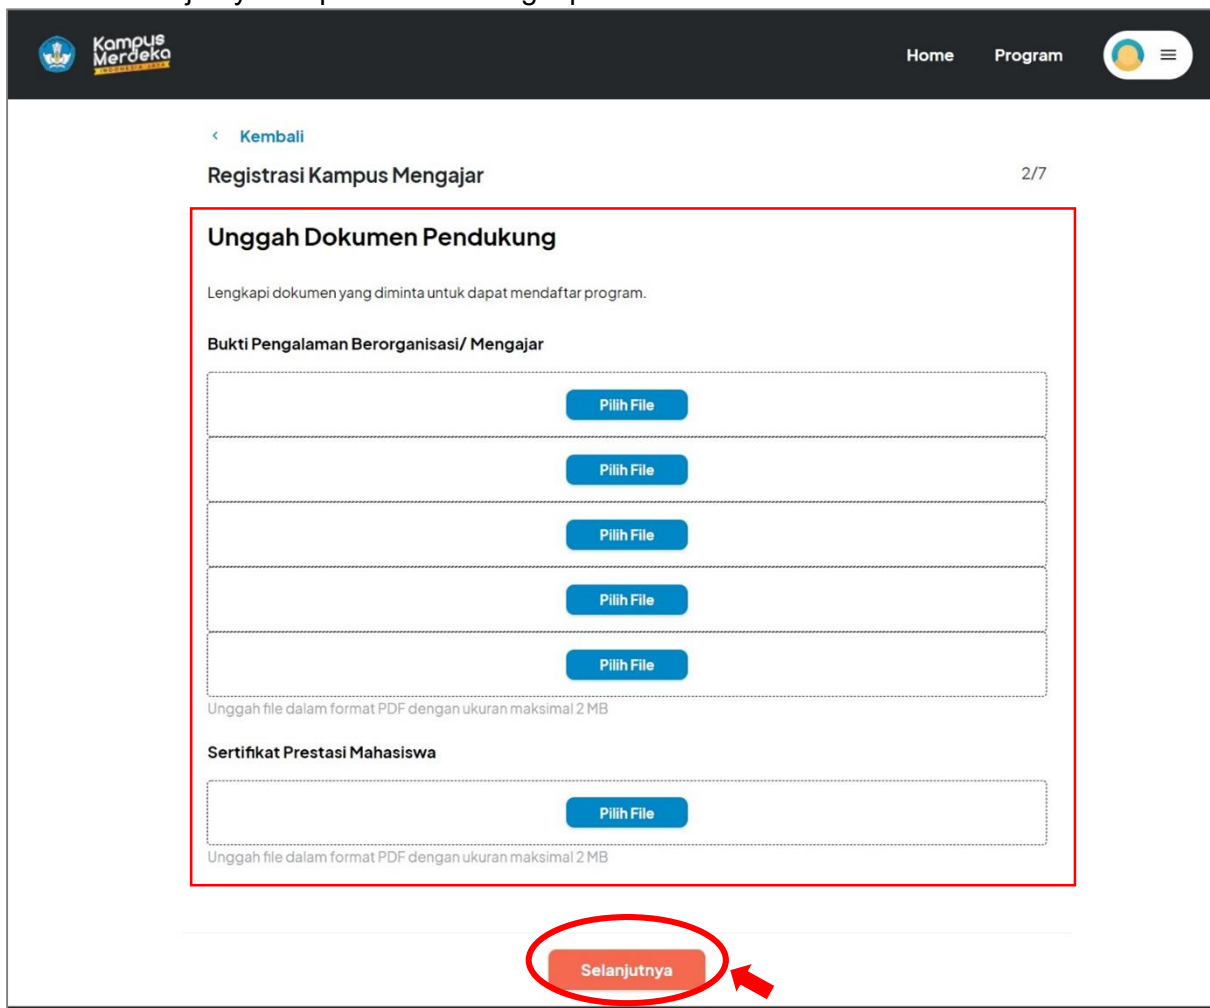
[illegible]

Kampus Merdeka
INDONESIA JAYA

Home Program

‹ Kembali

Registrasi Kampus Mengajar

2/7

Unggah Dokumen Pendukung

Lengkapi dokumen yang diminta untuk dapat mendaftar program.

Bukti Pengalaman Berorganisasi/ Mengajar

Pilih File

Pilih File

Pilih File

Pilih File

Pilih File

Unggah file dalam format PDF dengan ukuran maksimal 2 MB

Sertifikat Prestasi Mahasiswa

Pilih File

Unggah file dalam format PDF dengan ukuran maksimal 2 MB

Selanjutnya